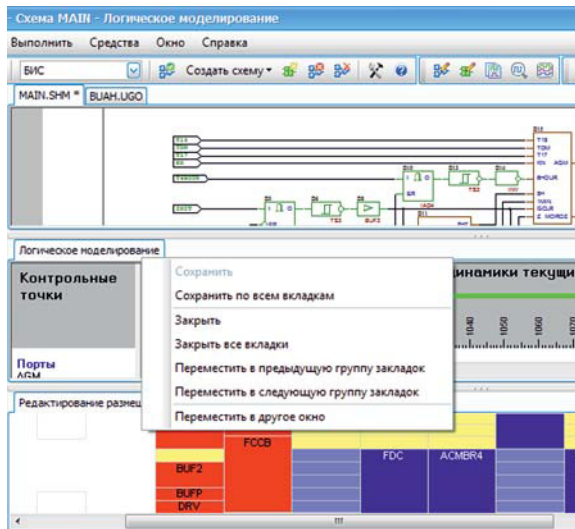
Схема MAIN - Логическое моделирование

Выполнить Средства Окно Справка

БИС

Создать схему

MAIN.SHM * BUAH.UGO

Логическое моделирование

Контрольные точки

Порты
AGM

Сохранить
Сохранить по всем вкладкам
Закрыть
Закрыть все вкладки
Переместить в предыдущую группу закладок
Переместить в следующую группу закладок
Переместить в другое окно

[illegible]инамики текущ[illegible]

1040 1050 1060 1070

Редактирование размещ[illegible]

FCCB
BUF2
BUFP
DRV
FDC
ACMBR4